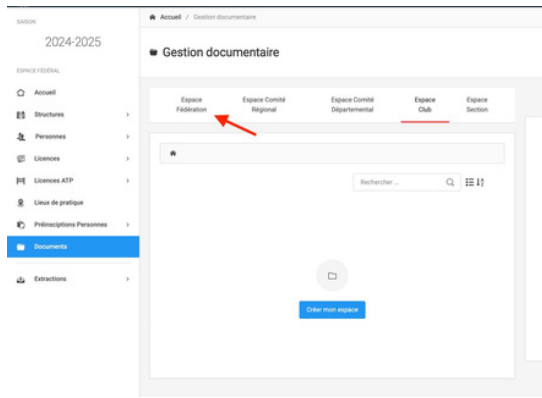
SAISON

2024-2025

ESPACE FÉDÉRAL

Accueil

Structures

Personnes

Licences

Licences ATP

Lieux de pratique

Préinscriptions Personnes

Documents

Extractions

Accueil / Gestion documentaire

Gestion documentaire

Espace Fédération

Espace Comité Régional

Espace Comité Départemental

Espace Club

Espace Section

Rechercher ...

Créer mon espace